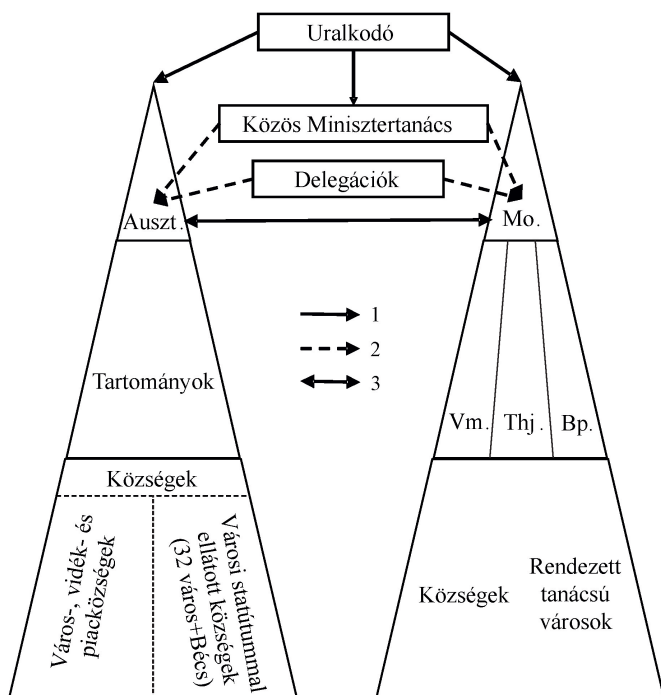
Uralkodó

Közös Minisztertanács

Delegációk

Auszt.

Mo.

1

2

3

Tartományok

Vm.

Thj.

Bp.

Községek

Város-, vidék- és piacközségek

Városi statútummal ellátott községek (32 város+Bécs)

Községek

Rendezett tanácsú városok